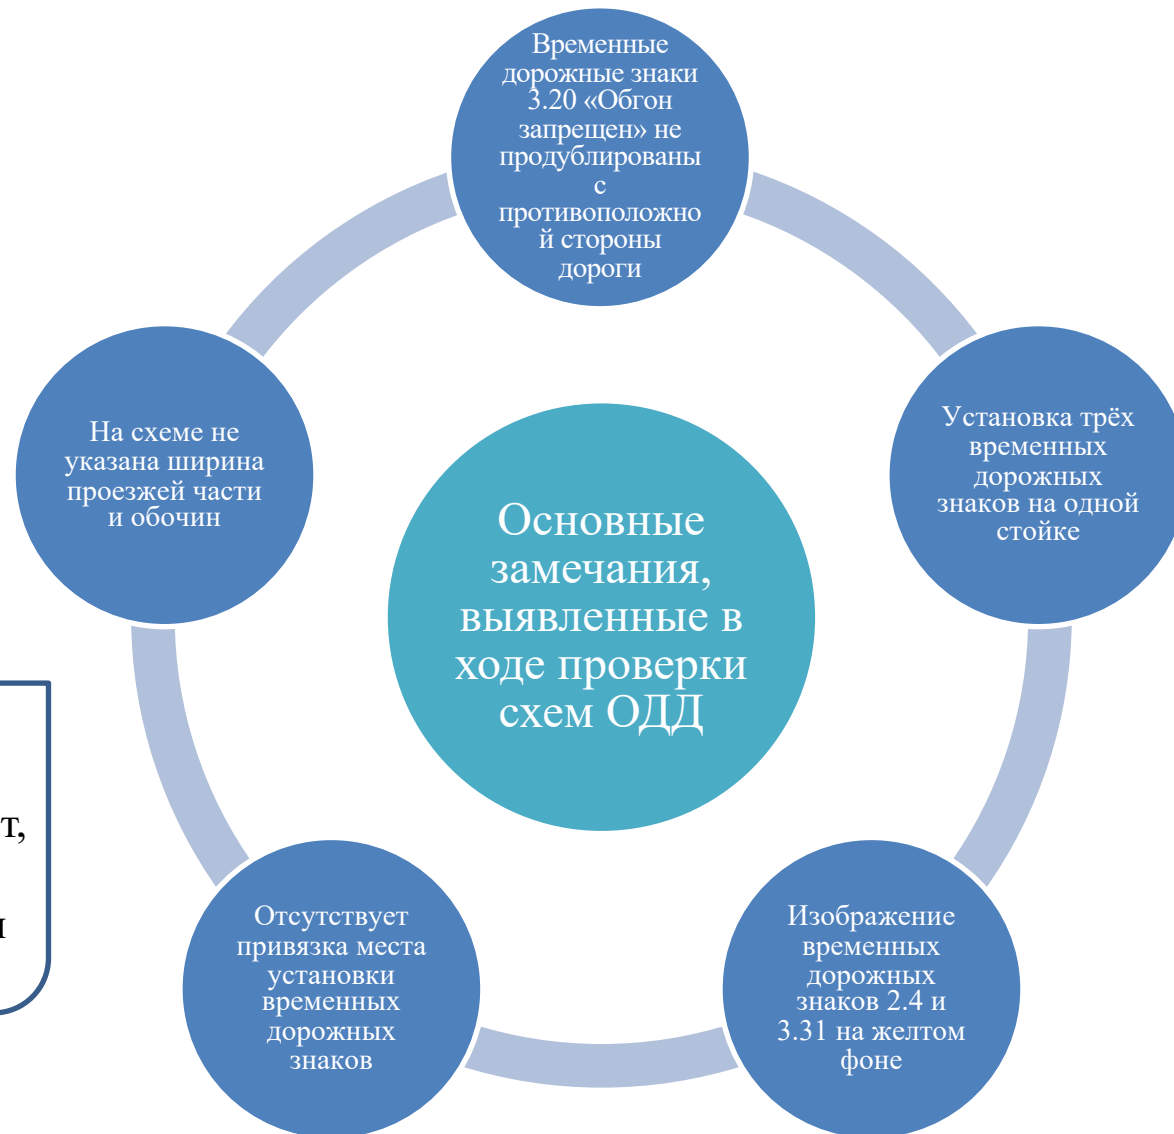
Временные дорожные знаки 3.20 «Обгон запрещен» не продублированы с противоположной стороны дороги

Установка трёх временных дорожных знаков на одной стойке

Изображение временных дорожных знаков 2.4 и 3.31 на желтом фоне

Отсутствует привязка места установки временных дорожных знаков

На схеме не указана ширина проезжей части и обочин

Основные замечания, выявленные в ходе проверки схем ОДД

т,

и